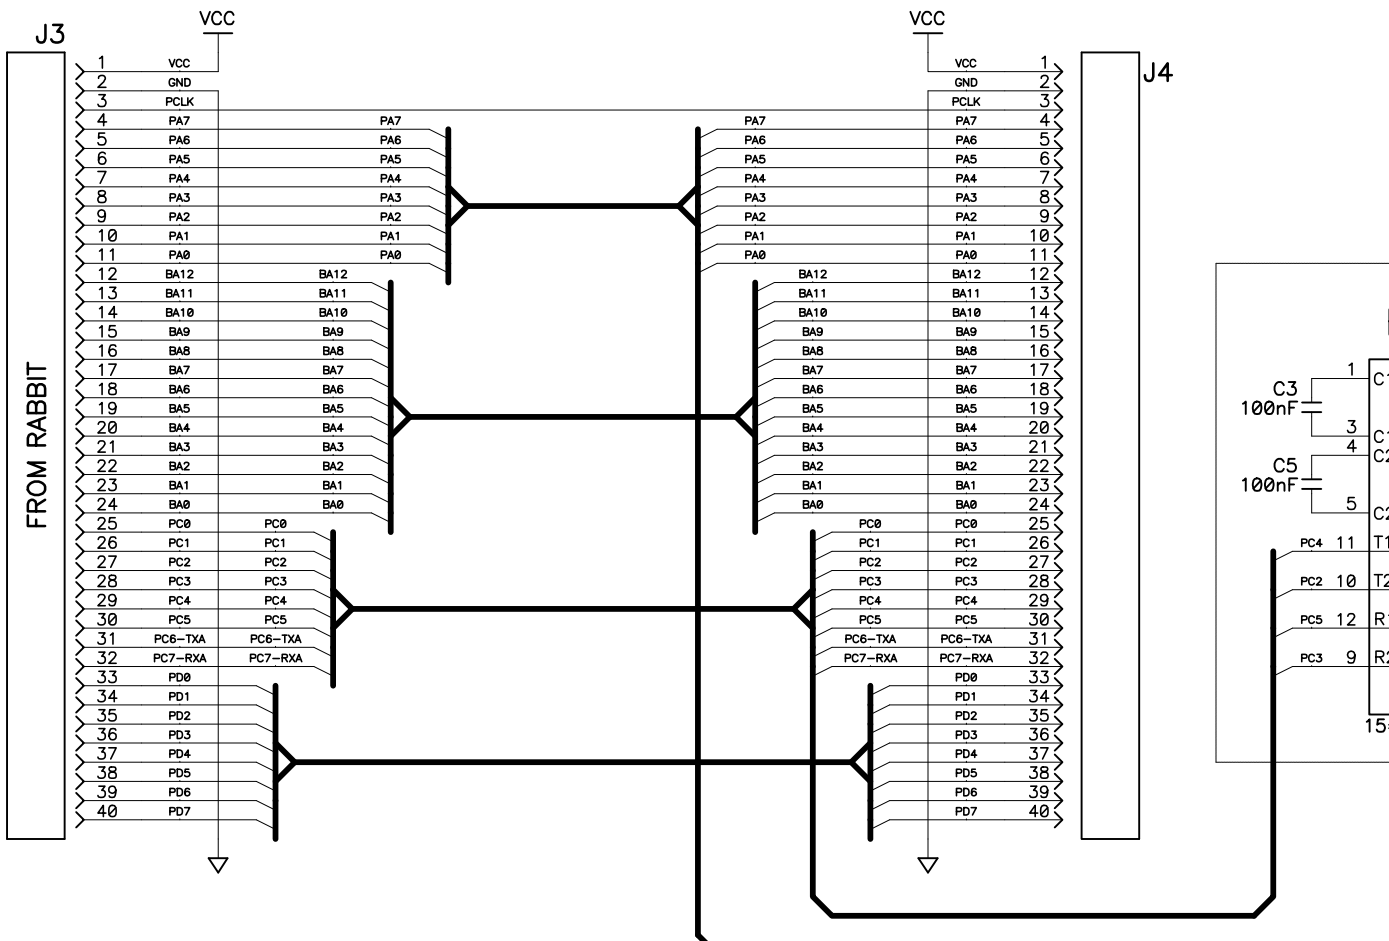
J3

VCC

FROM RABBIT

1 VCC
2 GND
3 PCLK
4 PA7 PA7
5 PA6 PA6
6 PA5 PA5
7 PA4 PA4
8 PA3 PA3
9 PA2 PA2
10 PA1 PA1
11 PA0 PA0
12 BA12 BA12
13 BA11 BA11
14 BA10 BA10
15 BA9 BA9
16 BA8 BA8
17 BA7 BA7
18 BA6 BA6
19 BA5 BA5
20 BA4 BA4
21 BA3 BA3
22 BA2 BA2
23 BA1 BA1
24 BA0 BA0
25 PC0 PC0
26 PC1 PC1
27 PC2 PC2
28 PC3 PC3
29 PC4 PC4
30 PC5 PC5
31 PC6-TXA PC6-TXA
32 PC7-RXA PC7-RXA
33 PD0
34 PD1
35 PD2
36 PD3
37 PD4
38 PD5
39 PD6
40 PD7

VCC

J4

PA7 PA7 4
PA6 PA6 5
PA5 PA5 6
PA4 PA4 7
PA3 PA3 8
PA2 PA2 9
PA1 PA1 10
PA0 PA0 11
VCC 1
GND 2
PCLK 3
BA12 BA12 12
BA11 BA11 13
BA10 BA10 14
BA9 BA9 15
BA8 BA8 16
BA7 BA7 17
BA6 BA6 18
BA5 BA5 19
BA4 BA4 20
BA3 BA3 21
BA2 BA2 22
BA1 BA1 23
BA0 BA0 24
PC0 PC0 25
PC1 PC1 26
PC2 PC2 27
PC3 PC3 28
PC4 PC4 29
PC5 PC5 30
PC6-TXA PC6-TXA 31
PC7-RXA PC7-RXA 32
PD0 33
PD1 34
PD2 35
PD3 36
PD4 37
PD5 38
PD6 39
PD7 40

C3
100nF
1 C1
3 C1
4 C2
C5
100nF
5 C2
PC4 11 T1
PC2 10 T2
PC5 12 R1
PC3 9 R2
15